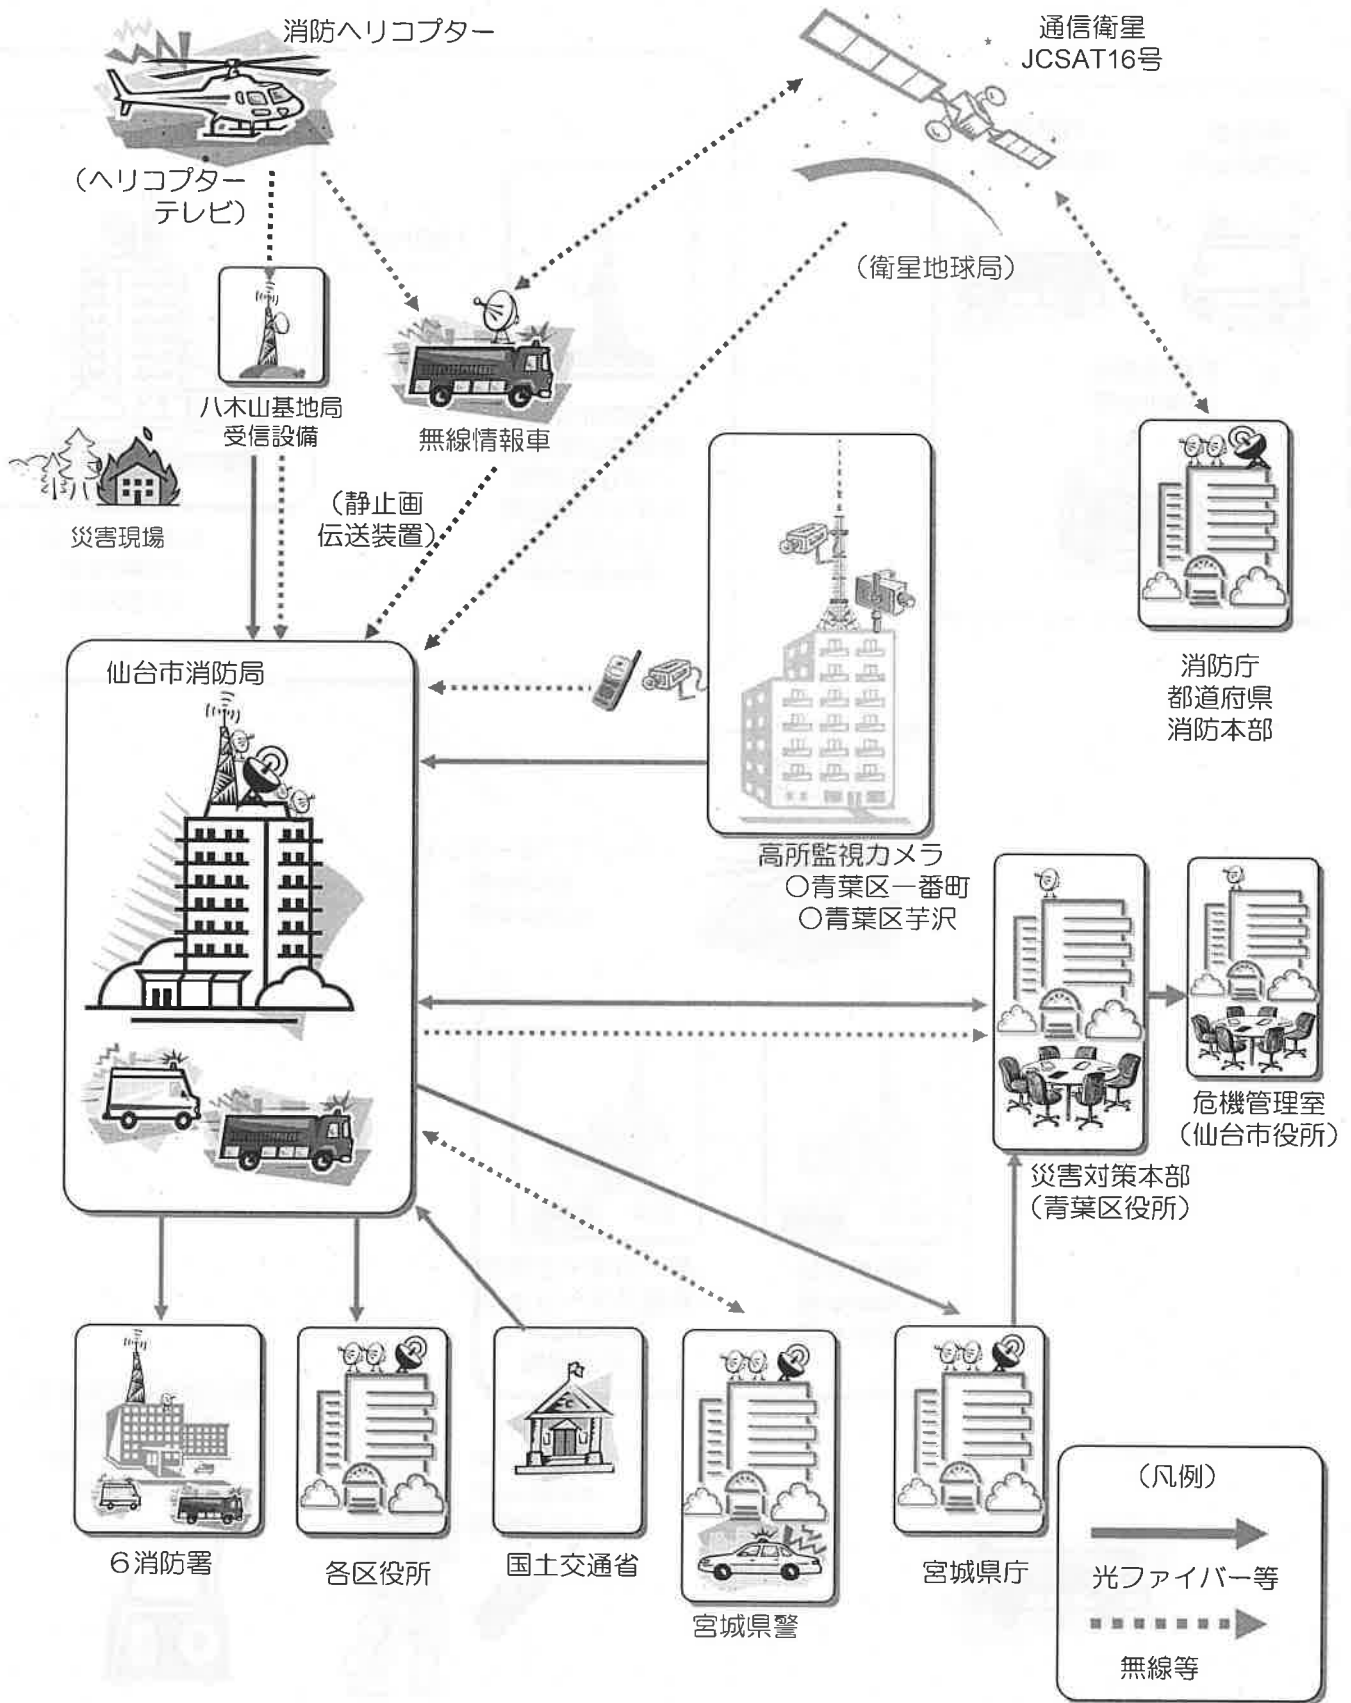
消防ヘリコプター

（ヘリコプターテレビ）

通信衛星
JCSAT16号

（衛星地球局）

八木山基地局
受信設備

無線情報車

災害現場

（静止画
伝送装置）

消防庁
都道府県
消防本部

仙台市消防局

高所監視カメラ
○青葉区一番町
○青葉区芋沢

危機管理室
（仙台市役所）

災害対策本部
（青葉区役所）

6消防署

各区役所

国土交通省

宮城県警

宮城県庁

（凡例）
光ファイバー等
無線等